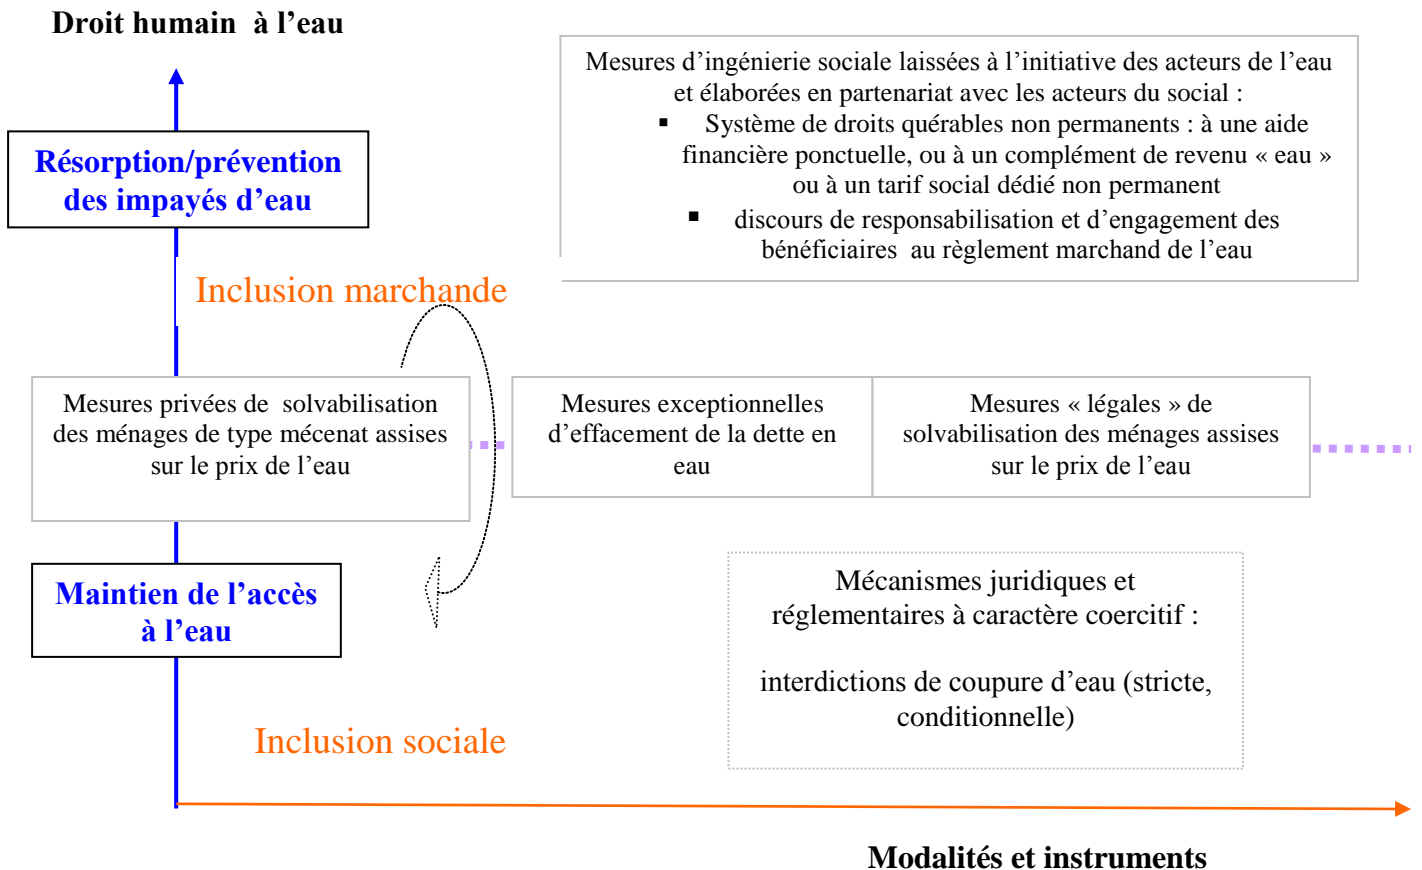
Droit humain à l’eau

Mesures d’ingénierie sociale laissées à l’initiative des acteurs de l’eau et élaborées en partenariat avec les acteurs du social :
▪ Système de droits quérables non permanents : à une aide financière ponctuelle, ou à un complément de revenu « eau » ou à un tarif social dédié non permanent
▪ discours de responsabilisation et d’engagement des bénéficiaires au règlement marchand de l’eau

Résorption/prévention des impayés d’eau

Inclusion marchande

Mesures privées de solvabilisation des ménages de type mécenat assises sur le prix de l’eau

Mesures exceptionnelles d’effacement de la dette en eau

Mesures « légales » de solvabilisation des ménages assises sur le prix de l’eau

Maintien de l’accès à l’eau

Mécanismes juridiques et réglementaires à caractère coercitif :

interdictions de coupure d’eau (stricte, conditionnelle)

Inclusion sociale

Modalités et instruments